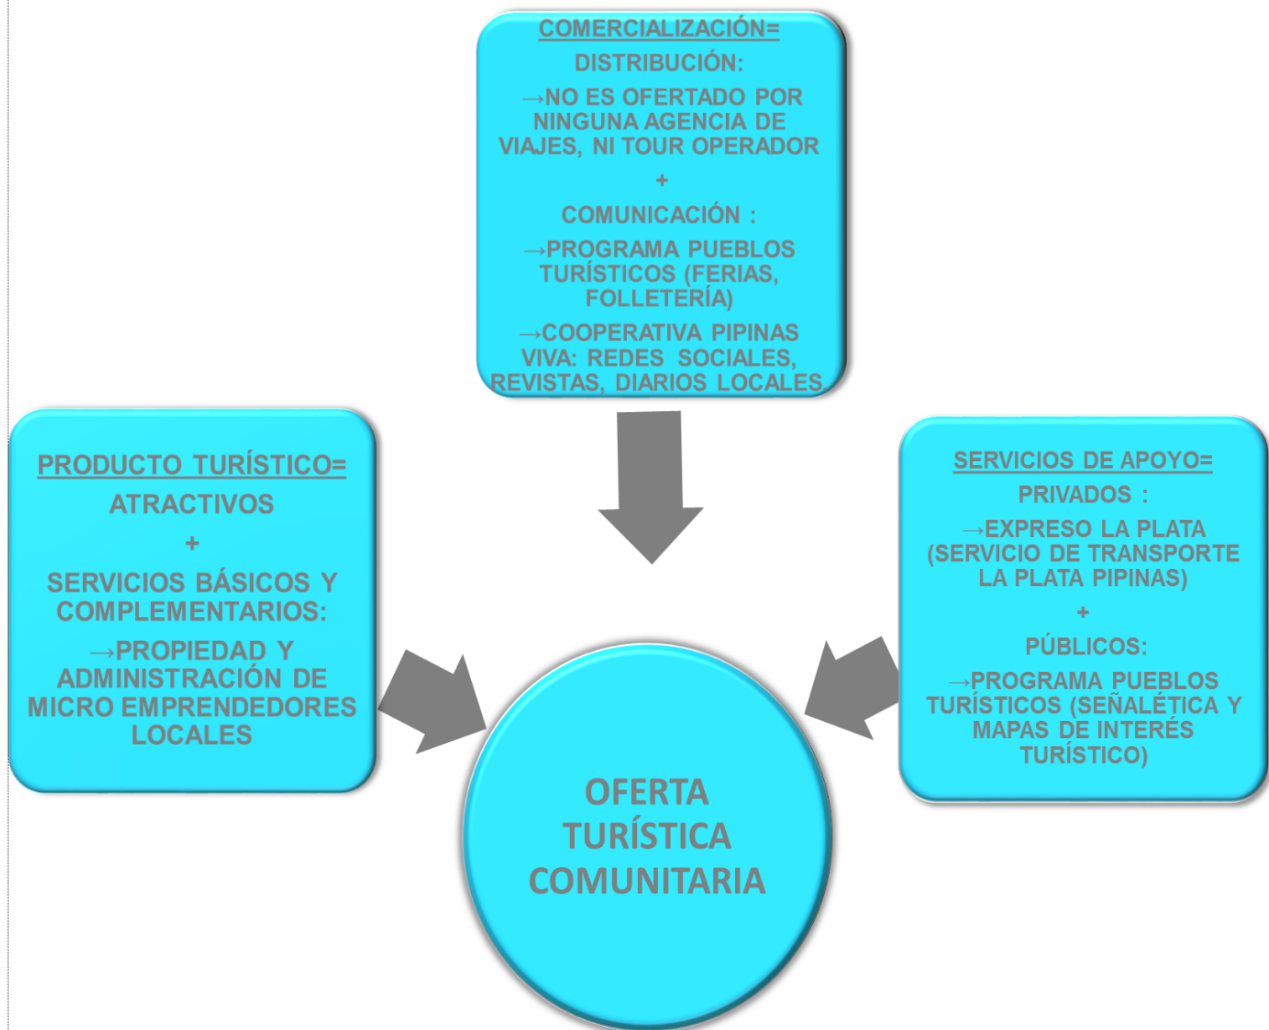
COMERCIALIZACIÓN=

DISTRIBUCIÓN:

→NO ES OFERTADO POR NINGUNA AGENCIA DE VIAJES, NI TOUR OPERADOR

+

COMUNICACIÓN :

→PROGRAMA PUEBLOS TURÍSTICOS (FERIAS, FOLLETERÍA)

→COOPERATIVA PIPINAS VIVA: REDES SOCIALES, REVISTAS, DIARIOS LOCALES.

PRODUCTO TURÍSTICO=

ATRACTIVOS

+

SERVICIOS BÁSICOS Y COMPLEMENTARIOS:

→PROPIEDAD Y ADMINISTRACIÓN DE MICRO EMPRENDEDORES LOCALES

SERVICIOS DE APOYO=

PRIVADOS :

→EXPRESO LA PLATA (SERVICIO DE TRANSPORTE LA PLATA PIPINAS)

+

PÚBLICOS:

→PROGRAMA PUEBLOS TURÍSTICOS (SEÑALÉTICA Y MAPAS DE INTERÉS TURÍSTICO)

OFERTA TURÍSTICA COMUNITARIA